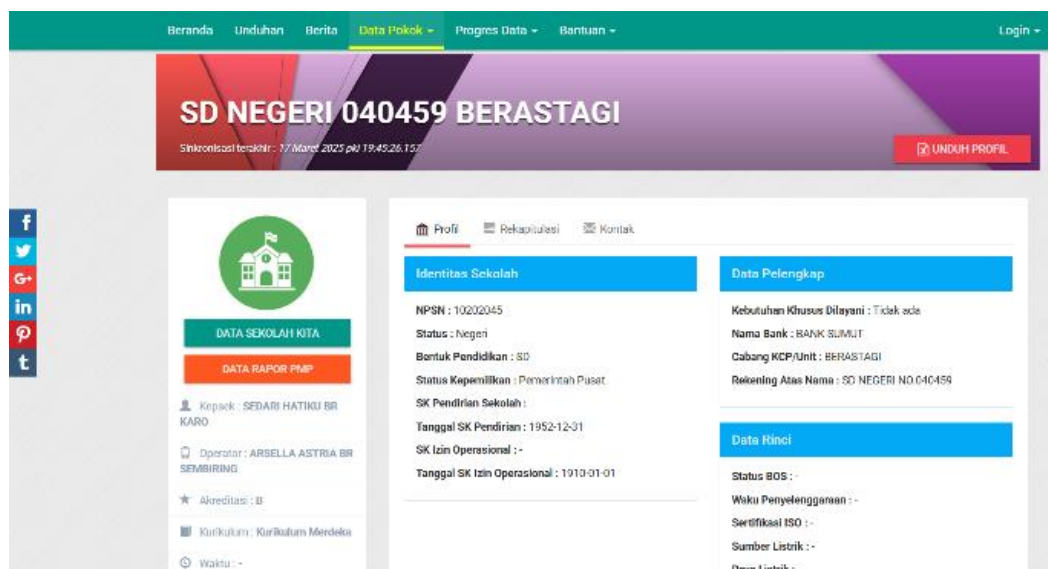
Beranda Unduhan Berita Data Pokok ▾ Progres Data ▾ Bantuan ▾ Login ▾

SD NEGERI 040459 BERASTAGI

Sinkronisasi terakhir : 17 Maret 2025 pkl 19:45:26.157

UNDUH PROFIL

f
G+
in
t

DATA SEKOLAH KITA

DATA RAPOR PMP

Kepsek : SEDARI HATIKU BR KARO

Operator : ARSELLA ASTRIA BR SEMBIRING

Akreditasi : B

Kurikulum : Kurikulum Merdeka

Waktu : -

Profil Rekapitulasi Kontak

Identitas Sekolah

NPSN : 10202045

Status : Negeri

Bentuk Pendidikan : SD

Status Kepemilikan : Pemerintah Pusat

SK Pendirian Sekolah :

Tanggal SK Pendirian : 1952-12-31

SK Izin Operasional : -

Tanggal SK Izin Operasional : 1910-01-01

Data Pelengkap

Kebutuhan Khusus Dilayani : Tidak ada

Nama Bank : BANK SUMUT

Cabang KCP/Unit : BERASTAGI

Rekening Atas Nama : SD NEGERI NO.040459

Data Rinci

Status BOS : -

Waku Penyelenggaraan : -

Sertifikasi ISO : -

Sumber Listrik : -

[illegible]